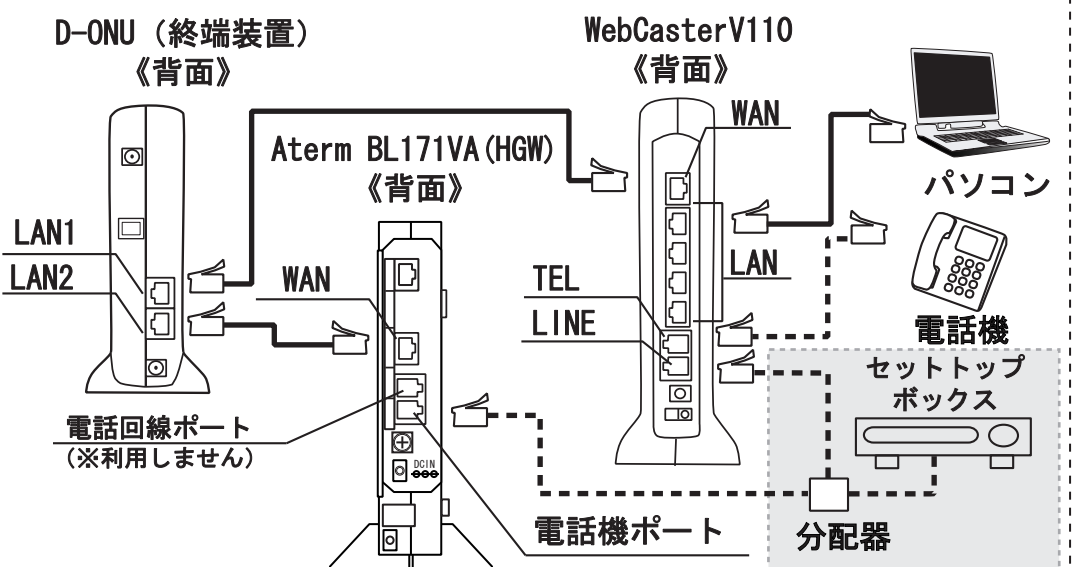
D-ONU（終端装置）
《背面》

WebCasterV110
《背面》

Aterm BL171VA(HGW)
《背面》

LAN1
LAN2

WAN

WAN

TEL
LINE

LAN

パソコン

電話機

セットトップ
ボックス

電話回線ポート
（※利用しません）

DCIN

電話機ポート

分配器